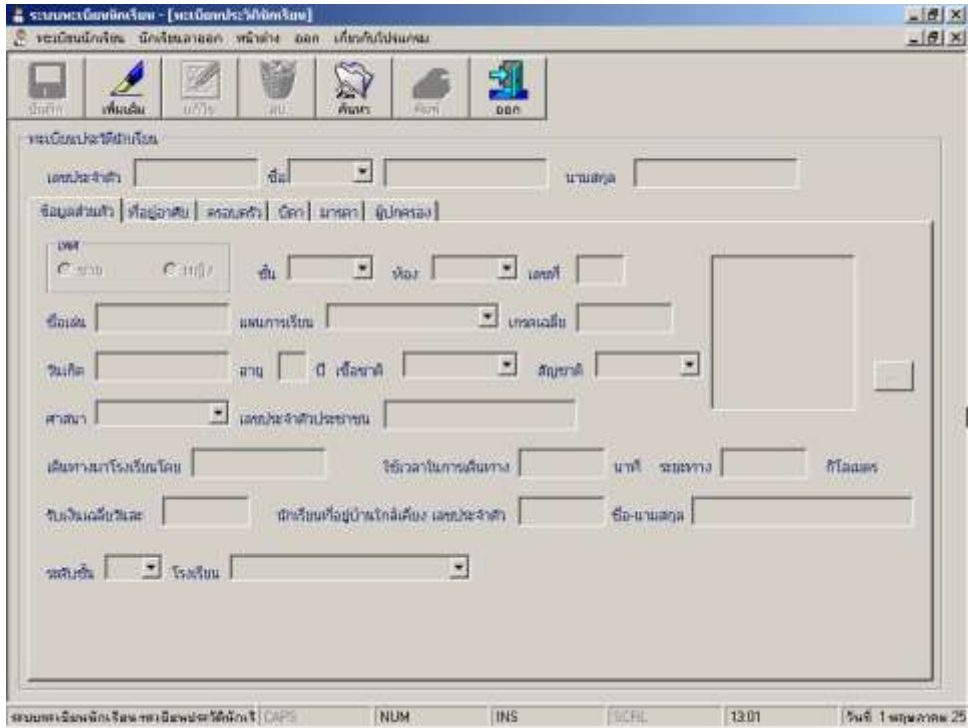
ระบบทะเบียนนักเรียน - [ทะเบียนประวัตินักเรียน]
ทะเบียนนักเรียน นักเรียนลาออก หน้าต่าง ออก เกี่ยวกับโปรแกรม

บันทึก เพิ่มเติม แก้ไข ลบ ค้นหา พิมพ์ ออก

ทะเบียนประวัตินักเรียน
เลขประจำตัว ชื่อ นามสกุล

ข้อมูลส่วนตัว ที่อยู่อาศัย ครอบครัว บิดา มารดา ผู้ปกครอง

เพศ
ชาย หญิง
ชั้น ห้อง เลขที่
ชื่อเล่น แผนการเรียน เกรดเฉลี่ย
วันเกิด อายุ ปี เชื้อชาติ สัญชาติ
ศาสนา เลขประจำตัวประชาชน
เดินทางมาโรงเรียนโดย ใช้เวลาในการเดินทาง นาที ระยะทาง กิโลเมตร
รับเงินเฉลี่ยวันละ นักเรียนที่อยู่บ้านใกล้เคียง เลขประจำตัว ชื่อ-นามสกุล
ระดับชั้น โรงเรียน

ระบบทะเบียนนักเรียน-ทะเบียนประวัตินักเรี CAPS NUM INS SCRL 13:01 วันที่ 1 พฤษภาคม 25